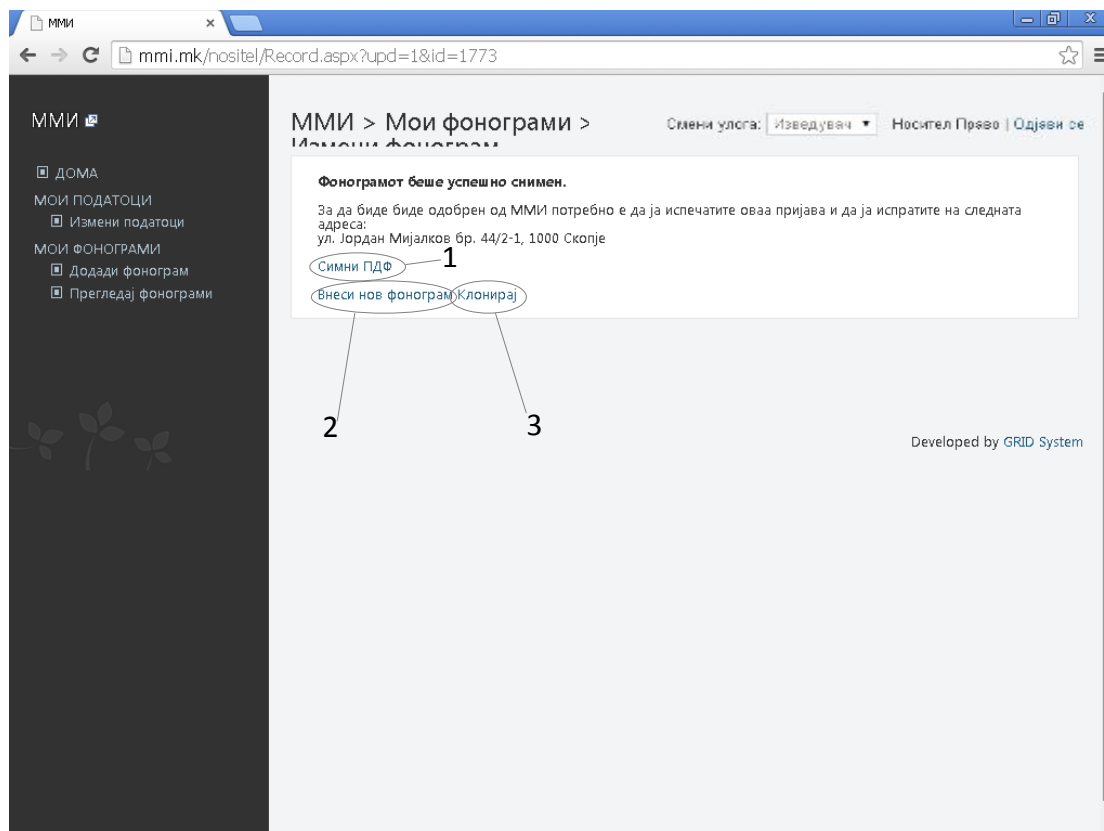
ММИ ×

mmi.mk/nositel/Record.aspx?upd=1&id=1773

ММИ

ДОМА
МОИ ПОДАТОЦИ
Измени податоци
МОИ ФОНОГРАМИ
Додади фонограм
Прегледај фонограми

ММИ > Мои фонограми > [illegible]

Смени улога: Изведувач ▾ Носител Право | Одјави се

Фонограмот беше успешно снимен.

За да биде биде одобрен од ММИ потребно е да ја испечатите оваа пријава и да ја испратите на следната адреса:
ул. Јордан Мијалков бр. 44/2-1, 1000 Скопје

Симни ПДФ 1

Внеси нов фонограм Клонирај

2 3

Developed by GRID System